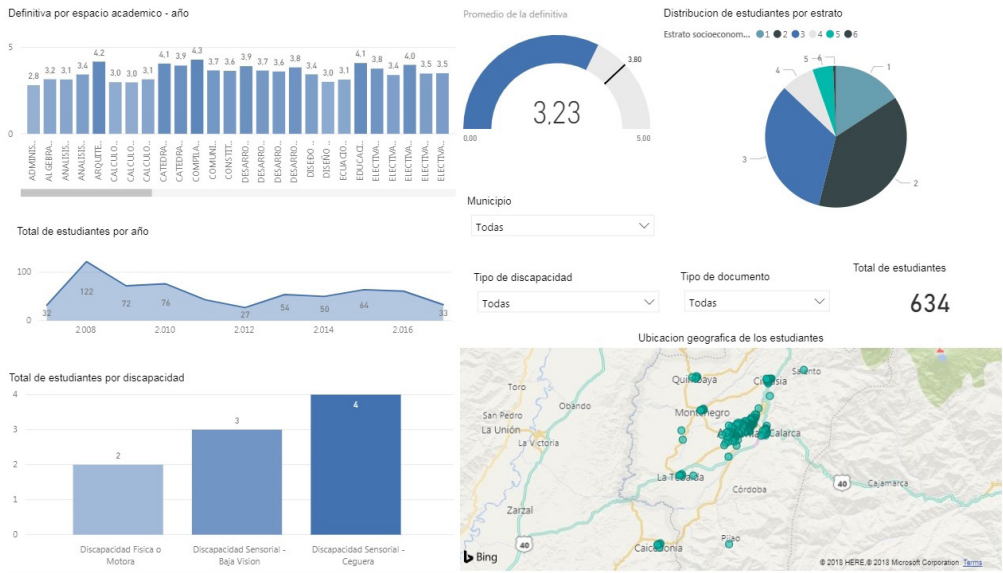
Definitiva por espacio academico - año

5

0

| ADMINIS... | ALGEBRA... | ANALISIS... | ANALISIS... | ARQUITE... | CALCULO... | CALCULO... | CALCULO... | CATEDRA... | CATEDRA... | COMPLE... | COMUNI... | CONSTIT... | DESARRO... | DESARRO... | DESARRO... | DESARRO... | DESEÑO ... | DISEÑO ... | ECUACIO... | EDUCACI... | ELECTIVA... | ELECTIVA... | ELECTIVA... | ELECTIVA... | ELECTIVA... |
|---|---|---|---|---|---|---|---|---|---|---|---|---|---|---|---|---|---|---|---|---|---|---|---|---|---|
| 2,8 | 3,2 | 3,1 | 3,4 | 4,2 | 3,0 | 3,0 | 3,1 | 4,1 | 3,9 | 4,3 | 3,7 | 3,6 | 3,9 | 3,7 | 3,6 | 3,8 | 3,4 | 3,0 | 3,1 | 4,1 | 3,8 | 3,4 | 4,0 | 3,5 | 3,5 |

Promedio de la definitiva

3,23

0,00 5,00 3,80

Distribucion de estudiantes por estrato

Estrato socioeconom... 1 2 3 4 5 6

1 2 3 4 5 6

Municipio

Todas

Total de estudiantes por año

100

0

32 122 72 76 27 54 50 64 33

2.008 2.010 2.012 2.014 2.016

Tipo de discapacidad

Todas

Tipo de documento

Todas

Total de estudiantes

634

Ubicacion geografica de los estudiantes

Total de estudiantes por discapacidad

4
3
2
1
0

2 3 4

Discapacidad Fisica o Motora

Discapacidad Sensorial - Baja Vision

Discapacidad Sensorial - Ceguera

Quimbaya Circasia Salento Toro Obando San Pedro La Unión La Victoria Montenegro Armenia Calarca La Tebaida Córdoba Cajamarca Zarzal 40 40 Pijao Caicedonia

Bing

© 2018 HERE, © 2018 Microsoft Corporation Terms